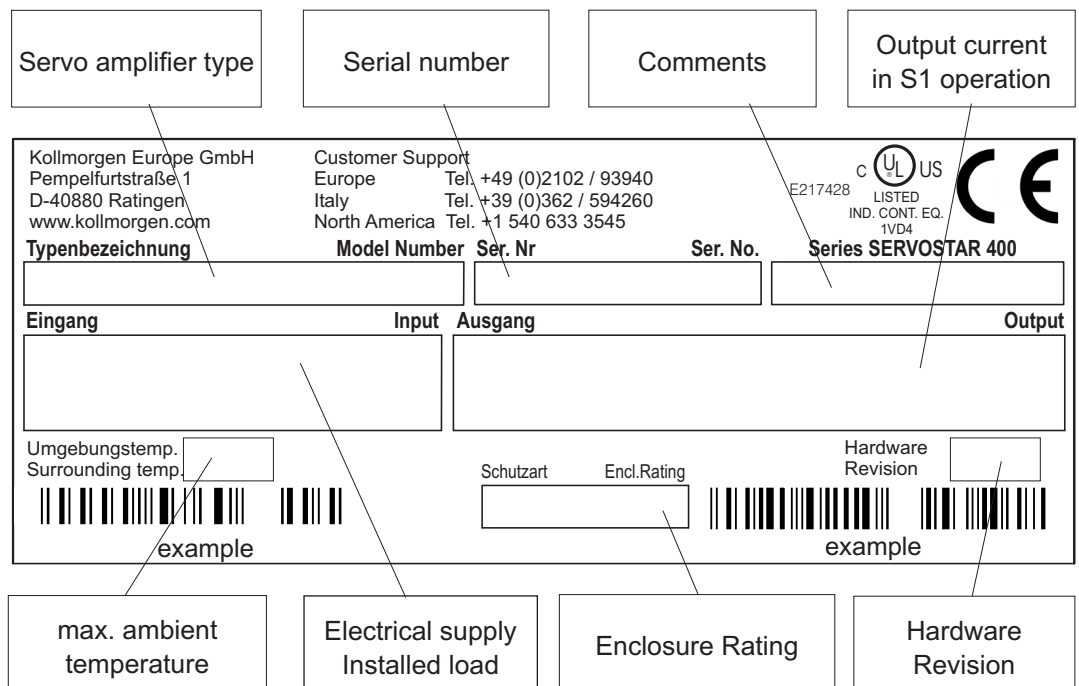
Servo amplifier type

Serial number

Comments

Output current in S1 operation

Kollmorgen Europe GmbH
Pempelfurtstraße 1
D-40880 Ratingen
www.kollmorgen.com

Customer Support
Europe Tel. +49 (0)2102 / 93940
Italy Tel. +39 (0)362 / 594260
North America Tel. +1 540 633 3545

c UL US
E217428
LISTED
IND. CONT. EQ.
1VD4

CE

Typenbezeichnung Model Number

Ser. Nr Ser. No.

Series SERVOSTAR 400

Eingang Input

Ausgang Output

Umgebungstemp.
Surrounding temp.

Schutzart Encl.Rating

Hardware
Revision

example

example

max. ambient temperature

Electrical supply Installed load

Enclosure Rating

Hardware Revision